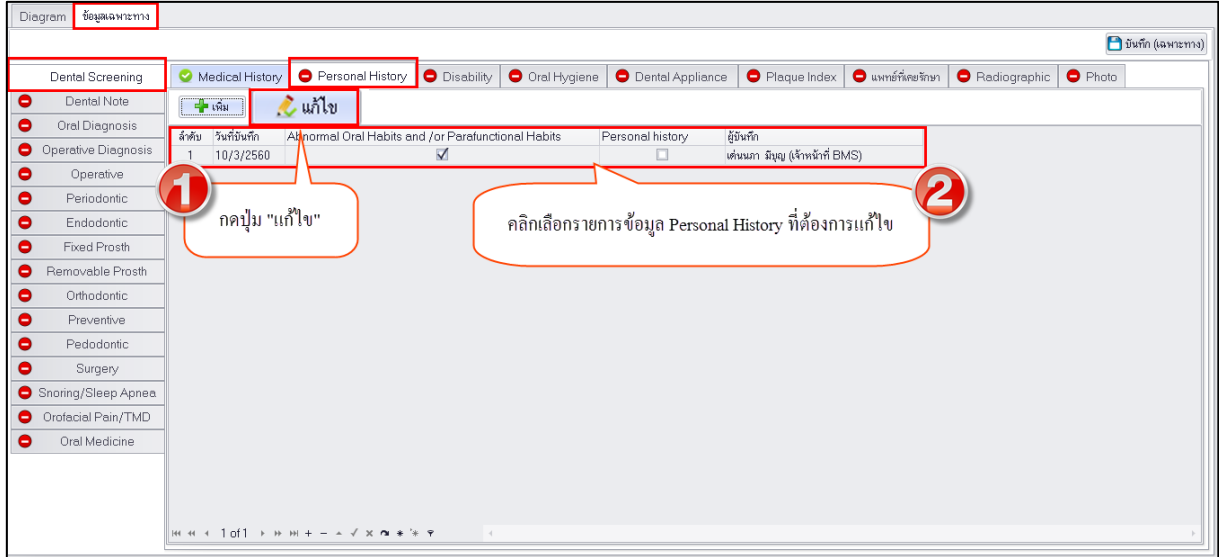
Diagram ข้อมูลเฉพาะทาง

บันทึก (เฉพาะทาง)

Dental Screening
Dental Note
Oral Diagnosis
Operative Diagnosis
Operative
Periodontic
Endodontic
Fixed Prosth
Removable Prosth
Orthodontic
Preventive
Pedodontic
Surgery
Snoring/Sleep Apnea
Orofacial Pain/TMD
Oral Medicine

Medical History | Personal History | Disability | Oral Hygiene | Dental Appliance | Plaque Index | แพทย์ที่เคยรักษา | Radiographic | Photo

เพิ่ม แก้ไข

| ลำดับ | วันที่บันทึก | Abnormal Oral Habits and /or Parafunctional Habits | Personal history | ผู้บันทึก |
|---|---|---|---|---|
| 1 | 10/3/2560 | ☑ | ☐ | เต่นนภา มิบุญ (เจ้าหน้าที่ BMS) |

1
กดปุ่ม "แก้ไข"

2
คลิกเลือกรายการข้อมูล Personal History ที่ต้องการแก้ไข

1 of 1